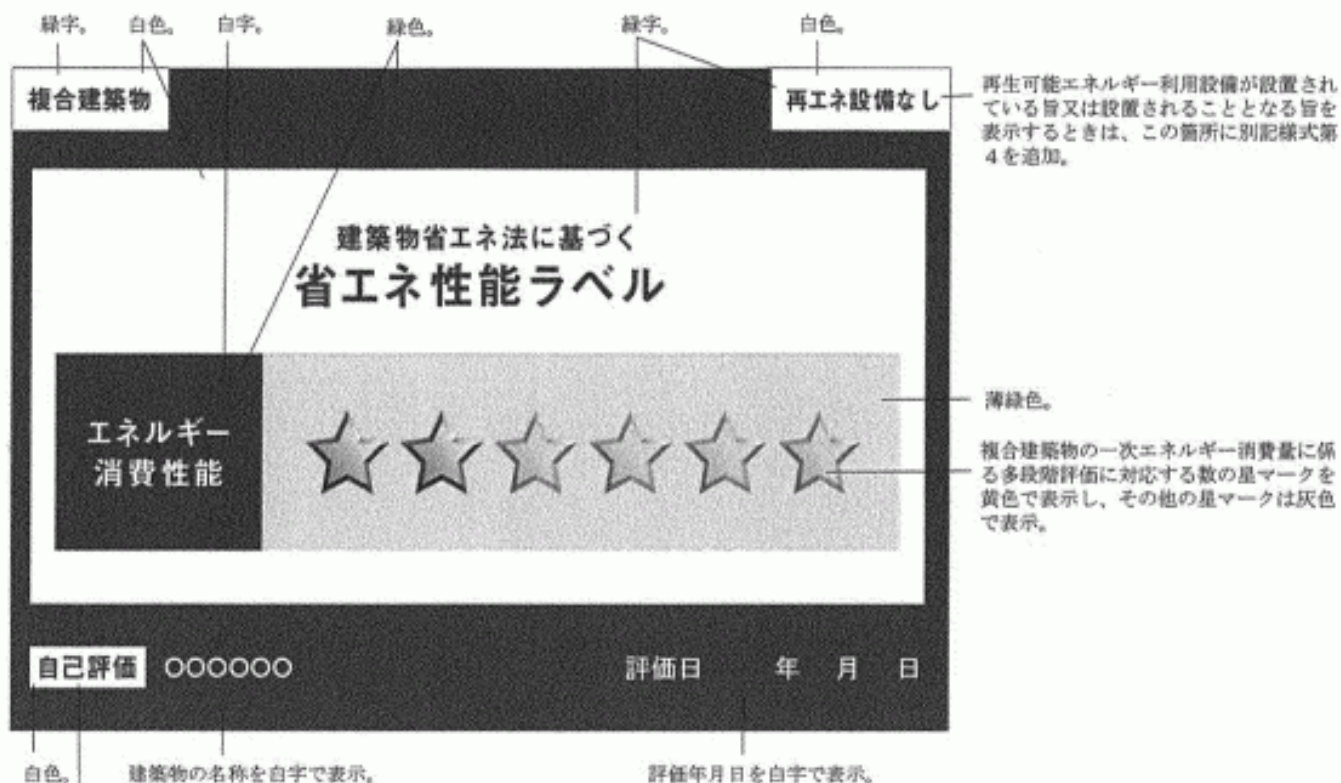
緑字。 白色。 白字。 緑色。 緑字。 白色。

複合建築物

再エネ設備なし

再生可能エネルギー利用設備が設置されている旨又は設置されることとなる旨を表示するときは、この箇所に別記様式第4を追加。

建築物省エネ法に基づく
省エネ性能ラベル

エネルギー
消費性能

薄緑色。

複合建築物の一次エネルギー消費量に係る多段階評価に対応する数の星マークを黄色で表示し、その他の星マークは灰色で表示。

自己評価 OOOOOO

評価日 年 月 日

白色。

建築物の名称を白字で表示。

評価年月日を白字で表示。